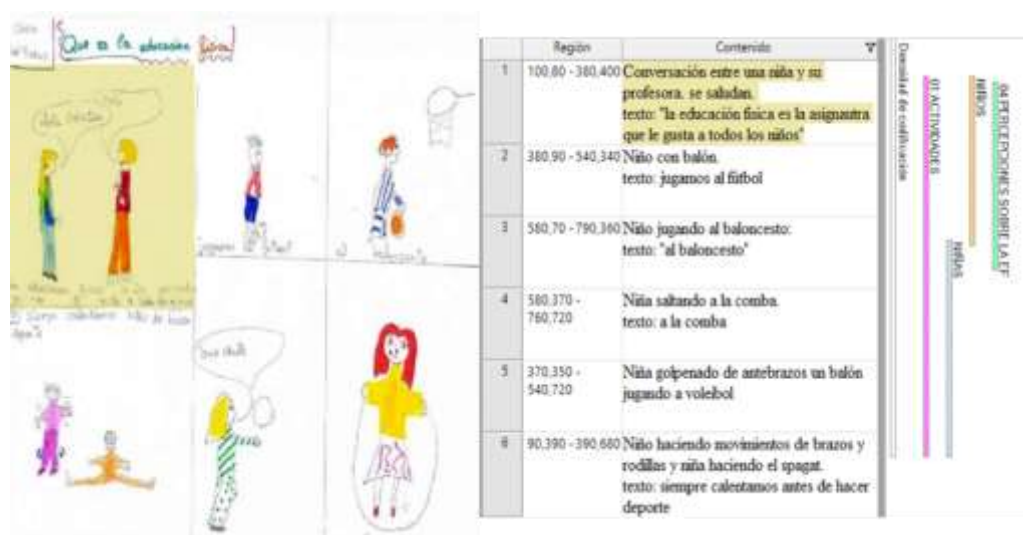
Qué es la educación física

| | Región | Contenido |
|---|---|---|
| 1 | 100,80 - 380,400 | Conversación entre una niña y su profesora, se saludan. texto: "la educación física es la asignautra que le gusta a todos los niños" |
| 2 | 380,90 - 540,340 | Niño con balón. texto: jugamos al fútbol |
| 3 | 580,70 - 790,360 | Niño jugando al baloncesto: texto: "al baloncesto" |
| 4 | 580,370 - 760,720 | Niña saltando a la comba. texto: a la comba |
| 5 | 370,350 - 540,720 | Niña golpenado de antebrazos un balón jugando a voleibol |
| 6 | 90,390 - 390,680 | Niño haciendo movimientos de brazos y rodillas y niña haciendo el spagat. texto: siempre calentamos antes de hacer deporte |

Densidad de codificación

04.PERCEPCIONES SOBRE LA EF

NIÑOS

01.ACTIVIDADES

NIÑAS